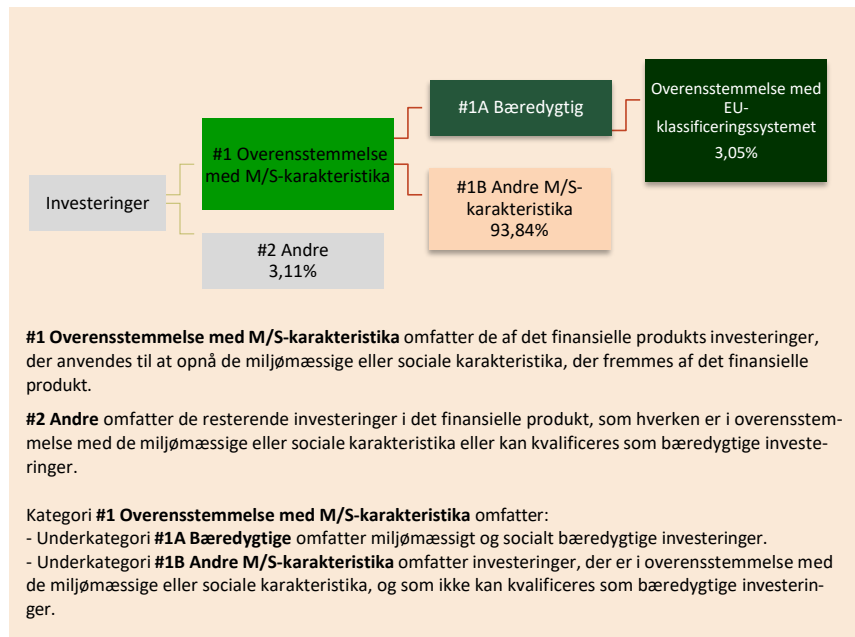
Investeringer

#1 Overensstemmelse med M/S-karakteristika

#2 Andre
3,11%

#1A Bæredygtig

#1B Andre M/S-karakteristika
93,84%

Overensstemmelse med EU-klassificeringssystemet
3,05%

**#1 Overensstemmelse med M/S-karakteristika** omfatter de af det finansielle produkts investeringer, der anvendes til at opnå de miljømæssige eller sociale karakteristika, der fremmes af det finansielle produkt.

**#2 Andre** omfatter de resterende investeringer i det finansielle produkt, som hverken er i overensstemmelse med de miljømæssige eller sociale karakteristika eller kan kvalificeres som bæredygtige investeringer.

Kategori **#1 Overensstemmelse med M/S-karakteristika** omfatter:
- Underkategori **#1A Bæredygtige** omfatter miljømæssigt og socialt bæredygtige investeringer.
- Underkategori **#1B Andre M/S-karakteristika** omfatter investeringer, der er i overensstemmelse med de miljømæssige eller sociale karakteristika, og som ikke kan kvalificeres som bæredygtige investeringer.